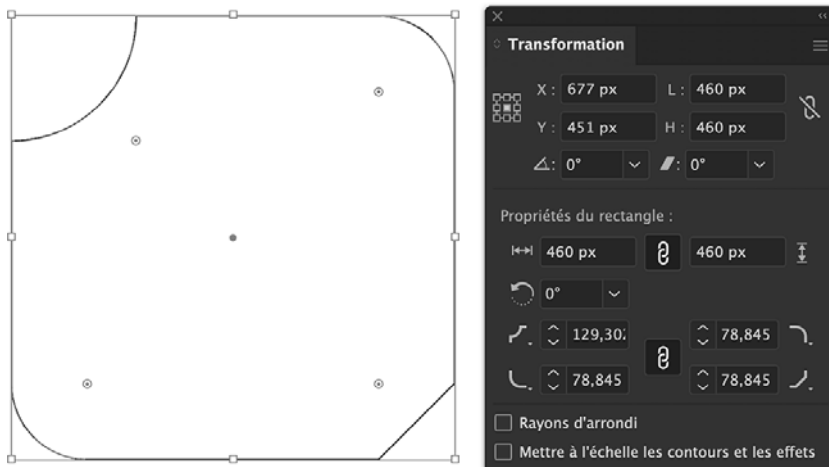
Transformation

X : 677 px
L : 460 px
Y : 451 px
H : 460 px
0°
0°

Propriétés du rectangle :

460 px
460 px
0°
129,302
78,845
78,845
78,845

Rayons d'arrondi
Mettre à l'échelle les contours et les effets